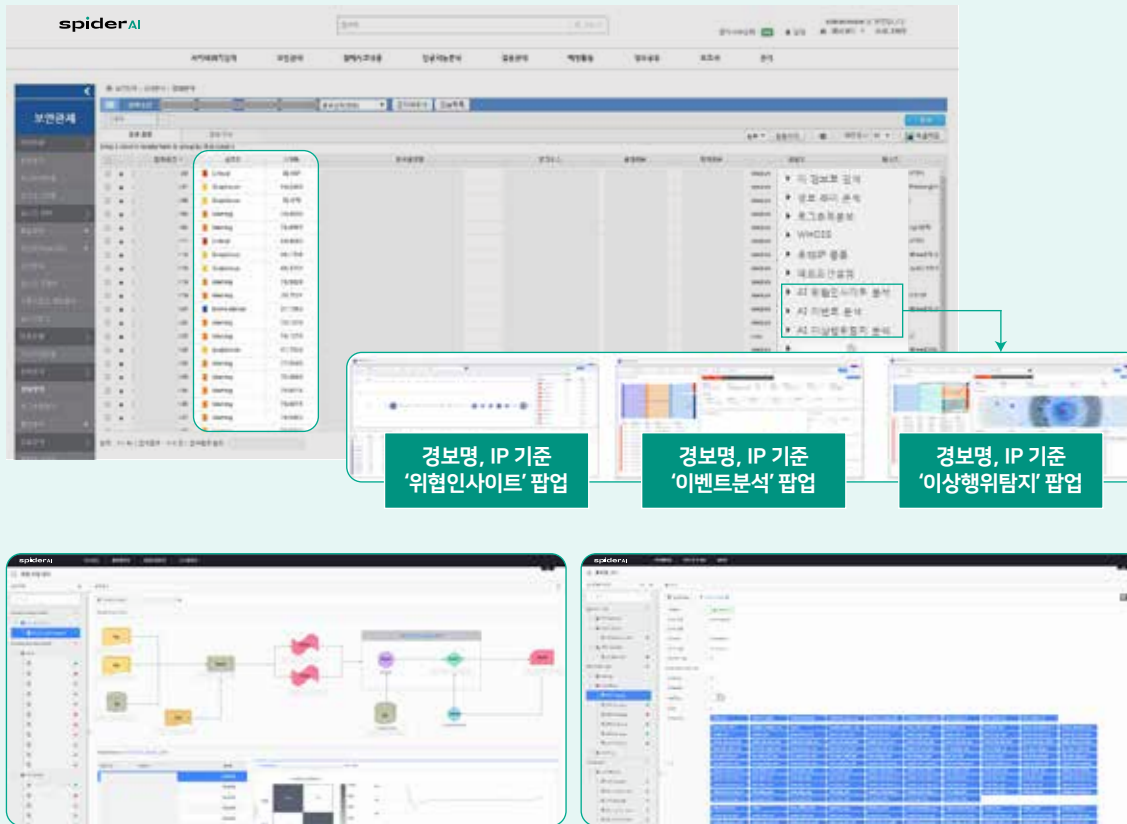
spiderAI

보안관제

IP 정보로 검색
로그 추이 분석
WHOIS
AI 위협인사이트 분석
AI 이벤트 분석
AI 이상행위탐지 분석

경보명, IP 기준 ‘위협인사이트’ 팝업

경보명, IP 기준 ‘이벤트분석’ 팝업

경보명, IP 기준 ‘이상행위탐지’ 팝업

spiderAI

spiderAI